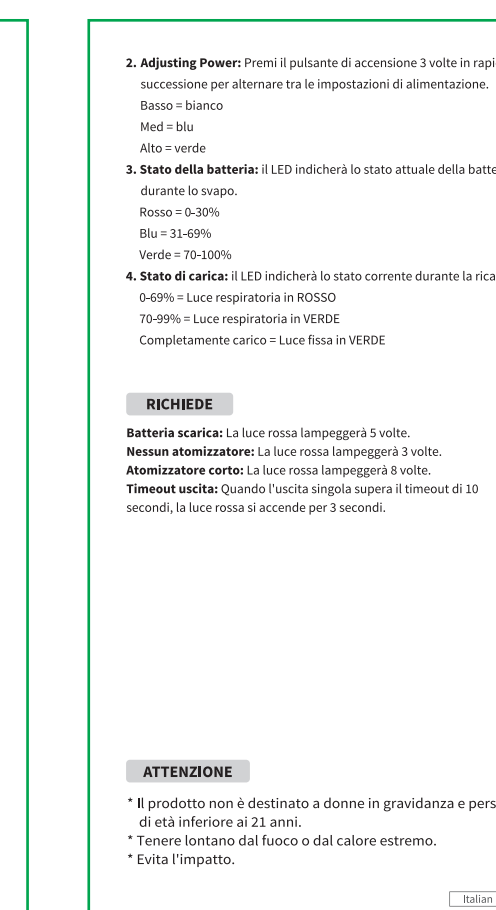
2. **Adjusting Power:** Premi il pulsante di accensione 3 volte in rapi successione per alternare tra le impostazioni di alimentazione.
Basso = bianco
Med = blu
Alto = verde

3. **Stato della batteria:** il LED indicherà lo stato attuale della batte durante lo svapo.
Rosso = 0-30%
Blu = 31-69%
Verde = 70-100%

4. **Stato di carica:** il LED indicherà lo stato corrente durante la rica
0-69% = Luce respiratoria in ROSSO
70-99% = Luce respiratoria in VERDE
Completamente carico = Luce fissa in VERDE

RICHIEDE

**Batteria scarica:** La luce rossa lampeggerà 5 volte.
**Nessun atomizzatore:** La luce rossa lampeggerà 3 volte.
**Atomizzatore corto:** La luce rossa lampeggerà 8 volte.
**Timeout uscita:** Quando l'uscita singola supera il timeout di 10 secondi, la luce rossa si accende per 3 secondi.

ATTENZIONE

* Il prodotto non è destinato a donne in gravidanza e pers di età inferiore ai 21 anni.
* Tenere lontano dal fuoco o dal calore estremo.
* Evita l'impatto.

Italian